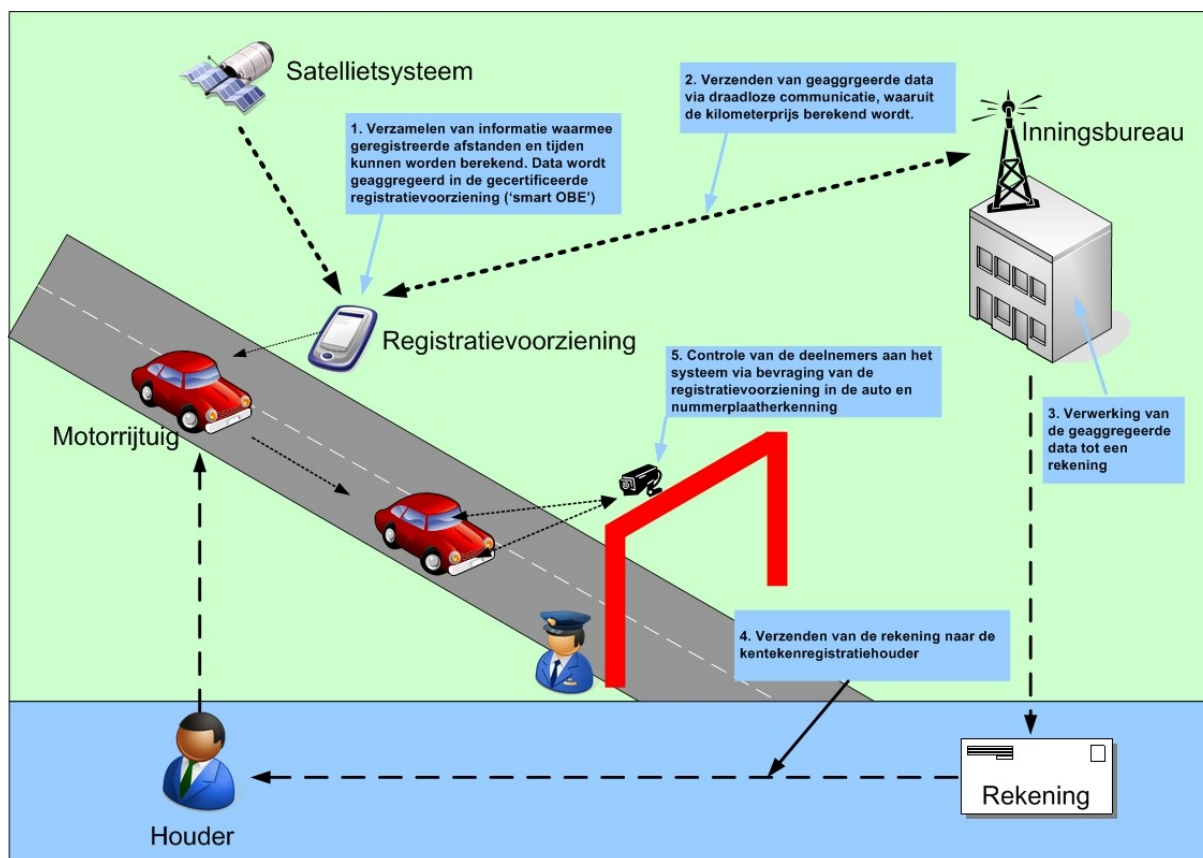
Satellietsysteem

1. Verzamelen van informatie waarmee geregistreerde afstanden en tijden kunnen worden berekend. Data wordt geaggregeerd in de gecertificeerde registratievoorziening ('smart OBE')

2. Verzenden van geaggrgeerde data via draadloze communicatie, waaruit de kilometerprijs berekend wordt.

Inningsbureau

Registratievoorziening

5. Controle van de deelnemers aan het systeem via bevraging van de registratievoorziening in de auto en nummerplaatherkenning

Motorrijtuig

3. Verwerking van de geaggregeerde data tot een rekening

4. Verzenden van de rekening naar de kentekenregistratiehouder

Houder

Rekening